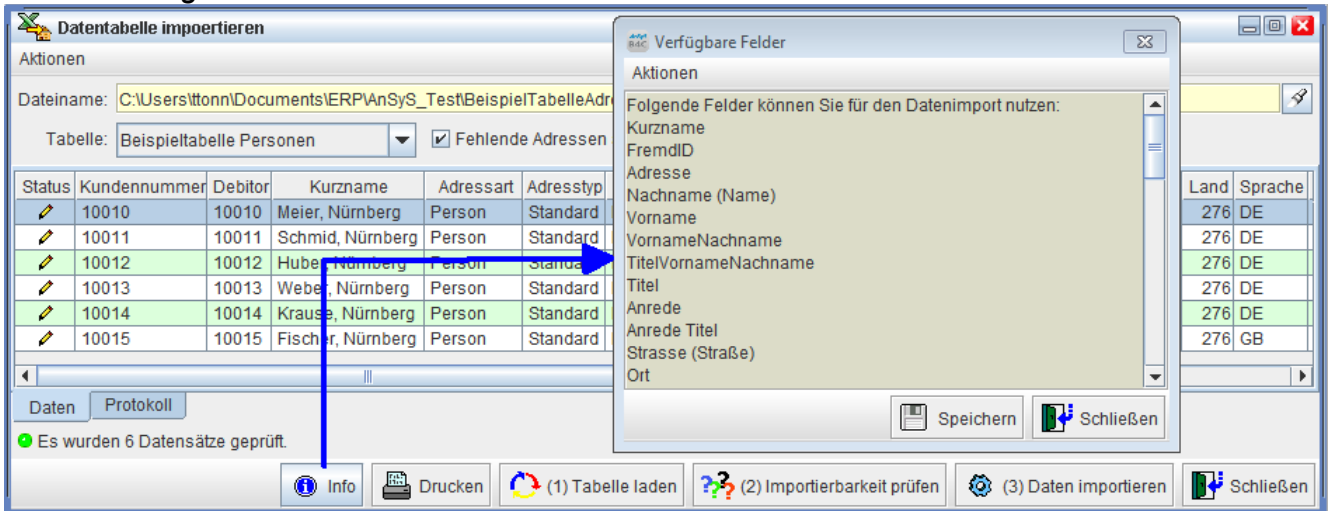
Datentabelle impoertieren

Aktionen

Dateiname: C:\Users\ttonn\Documents\ERP\AnSyS_Test\BeispielTabelleAdr

Tabelle: Beispieltabelle Personen

Fehlende Adressen

| Status | Kundennummer | Debitor | Kurzname | Adressart | Adresstyp | Land | Sprache |
|---|---|---|---|---|---|---|---|
| | 10010 | 10010 | Meier, Nürnberg | Person | Standard | 276 | DE |
| | 10011 | 10011 | Schmid, Nürnberg | Person | Standard | 276 | DE |
| | 10012 | 10012 | Huber, Nürnberg | Person | Standard | 276 | DE |
| | 10013 | 10013 | Weber, Nürnberg | Person | Standard | 276 | DE |
| | 10014 | 10014 | Krause, Nürnberg | Person | Standard | 276 | DE |
| | 10015 | 10015 | Fischer, Nürnberg | Person | Standard | 276 | GB |

Daten Protokoll

Es wurden 6 Datensätze geprüft.

Info Drucken (1) Tabelle laden (2) Importierbarkeit prüfen (3) Daten importieren Schließen

Verfügbare Felder

Aktionen

Folgende Felder können Sie für den Datenimport nutzen:
Kurzname
FremdID
Adresse
Nachname (Name)
Vorname
VornameNachname
TitelVornameNachname
Titel
Anrede
Anrede Titel
Strasse (Straße)
Ort

Speichern Schließen